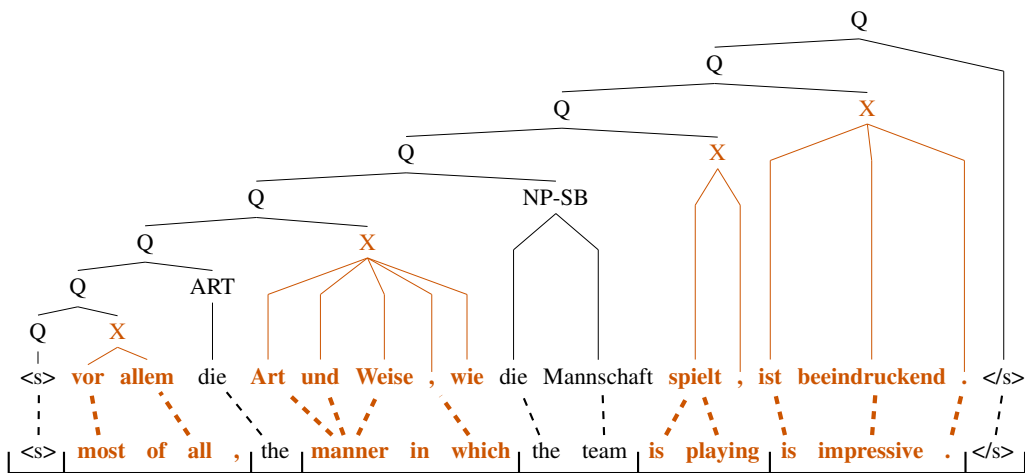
Q

Q

Q X

Q X

Q NP-SB

Q X

Q ART

Q X

<s> vor allem die Art und Weise , wie die Mannschaft spielt , ist beeindruckend . </s>

<s> most of all , the manner in which the team is playing is impressive . </s>